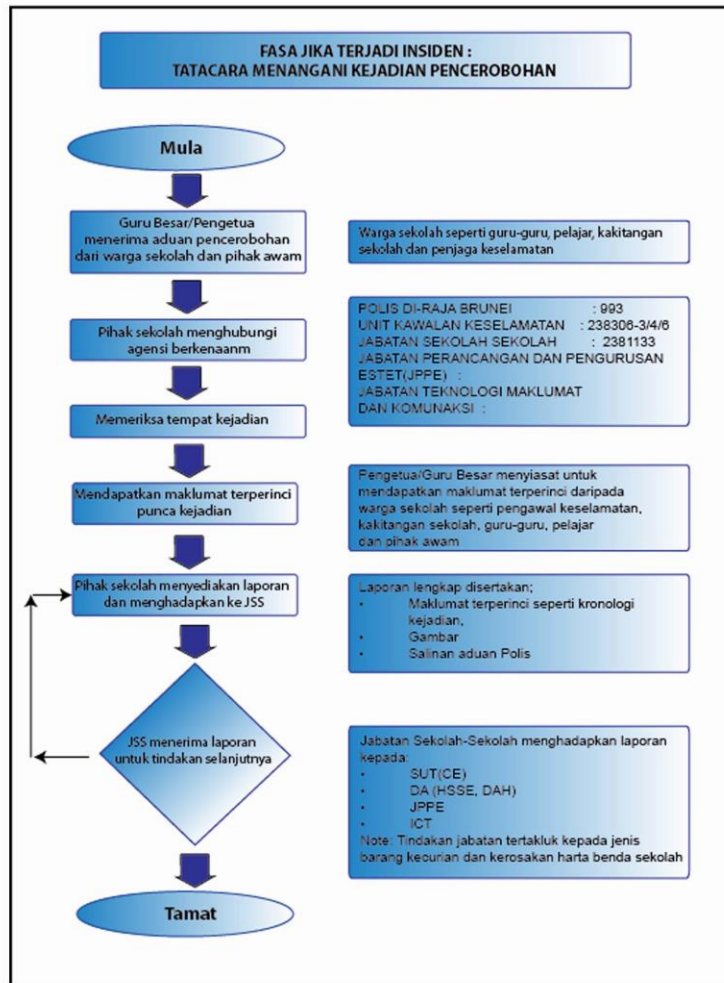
FASA JIKA TERJADI INSIDEN :
TATACARA MENANGANI KEJADIAN PENCEROBOHAN

Mula

Guru Besar/Pengetua menerima aduan pencerobohan dari warga sekolah dan pihak awam

Warga sekolah seperti guru-guru, pelajar, kakitangan sekolah dan penjaga keselamatan

Pihak sekolah menghubungi agensi berkenaanm

POLIS DI-RAJA BRUNEI : 993
UNIT KAWALAN KESELAMATAN : 238306-3/4/6
JABATAN SEKOLAH SEKOLAH : 2381133
JABATAN PERANCANGAN DAN PENGURUSAN ESTET(JPPE) :
JABATAN TEKNOLOGI MAKLUMAT DAN KOMUNAKSI :

Memeriksa tempat kejadian

Mendapatkan maklumat terperinci punca kejadian

Pengetua/Guru Besar menyiasat untuk mendapatkan maklumat terperinci daripada warga sekolah seperti pengawal keselamatan, kakitangan sekolah, guru-guru, pelajar dan pihak awam

Pihak sekolah menyediakan laporan dan menghadapkan ke JSS

Laporan lengkap disertakan;
• Maklumat terperinci seperti kronologi kejadian,
• Gambar
• Salinan aduan Polis

JSS menerima laporan untuk tindakan selanjutnya

Jabatan Sekolah-Sekolah menghadapkan laporan kepada:
• SUT(CE)
• DA (HSSE, DAH)
• JPPE
• ICT
Note: Tindakan jabatan tertakluk kepada jenis barang kecurian dan kerosakan harta benda sekolah

Tamat